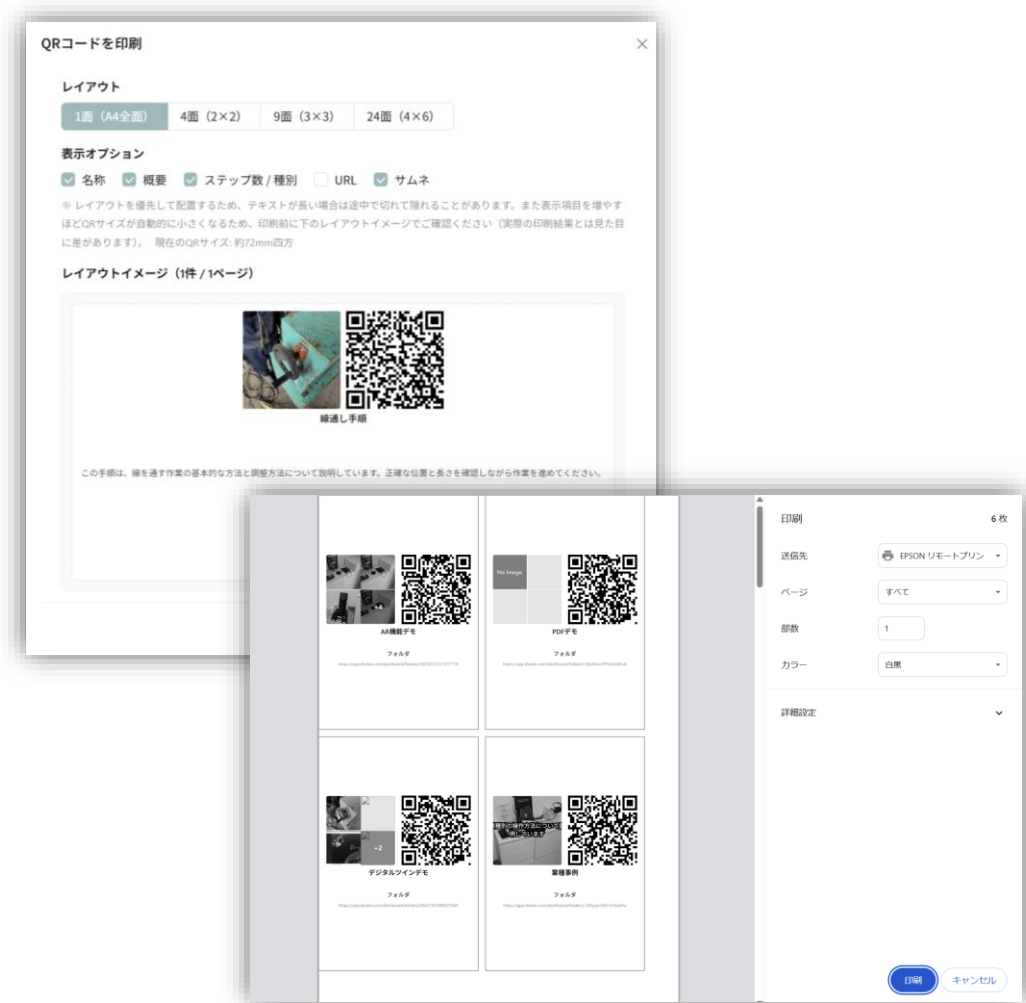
QRコードを印刷

×

レイアウト

1面（A4全面） 4面（2×2） 9面（3×3） 24面（4×6）

表示オプション

名称 概要 ステップ数 / 種別 URL サムネ

※ レイアウトを優先して配置するため、テキストが長い場合は途中で切れて隠れることがあります。また表示項目を増やすほどQRサイズが自動的に小さくなるため、印刷前に下のレイアウトイメージでご確認ください（実際の印刷結果とは見た目に差があります）。 現在のQRサイズ: 約72mm四方

レイアウトイメージ（1件 / 1ページ）

線通し手順

この手順は、線を通す作業の基本的な方法と調整方法について説明しています。正確な位置と長さを確認しながら作業を進めてください。

AR機能デモ

フォルダ

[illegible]

No Image

PDFデモ

フォルダ

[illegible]

+2

デジタルツインデモ

フォルダ

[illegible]

業種事例

フォルダ

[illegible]

印刷

6 枚

送信先

EPSON リモートプリン

ページ

すべて

部数

1

カラー

白黒

詳細設定

印刷

キャンセル